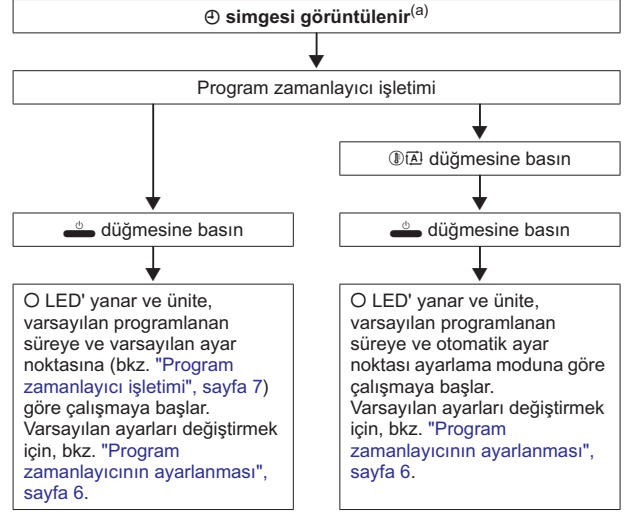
⊕ simgesi görüntülenir$^{(a)}$

Program zamanlayıcı işletimi

düğmesine basın

düğmesine basın

düğmesine basın

O LED' yanar ve ünite, varsayılan programlanan süreye ve varsayılan ayar noktasına (bkz. "Program zamanlayıcı işletimi", sayfa 7) göre çalışmaya başlar. Varsayılan ayarları değiştirmek için, bkz. "Program zamanlayıcının ayarlanması", sayfa 6.

O LED' yanar ve ünite, varsayılan programlanan süreye ve otomatik ayar noktası ayarlama moduna göre çalışmaya başlar. Varsayılan ayarları değiştirmek için, bkz. "Program zamanlayıcının ayarlanması", sayfa 6.